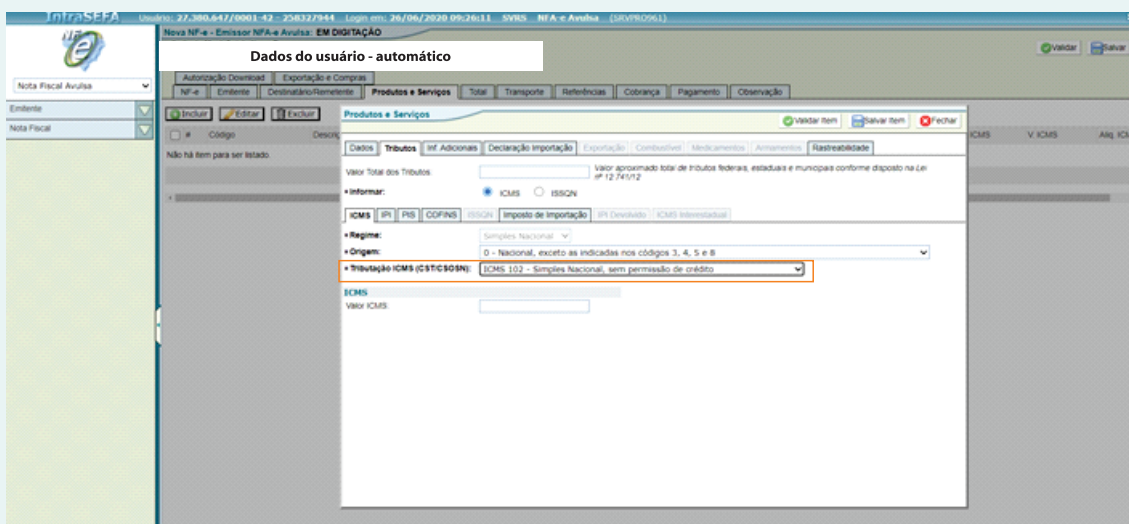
IntraSEFA Usuário: 27.380.647/0001-42 - 258327944 Login em: 26/06/2020 09:26:11 SVRS NFA-e Avulsa (SRVPRO961)

Nova NF-e - Emissor NFA-e Avulsa: EM DIGITAÇÃO

Dados do usuário - automático

Validar Salvar

NF-e

Nota Fiscal Avulsa

Autorização Download Exportação e Compras

NF-e Emitente Destinatário/Remetente Produtos e Serviços Total Transporte Referências Cobrança Pagamento Observação

Emitente

Nota Fiscal

Incluir Editar Excluir

# Código Descri

ICMS V. ICMS Alíq. ICI

Não há item para ser listado

Produtos e Serviços

Validar Item Salvar Item Fechar

Dados Tributos Inf. Adicionais Declaração Importação Exportação Combustível Medicamentos Armamentos Rastreabilidade

Valor Total dos Tributos: Valor aproximado total de tributos federais, estaduais e municipais conforme disposto na Lei nº 12.741/12

• Informar: ICMS ISSQN

ICMS IPI PIS COFINS ISSQN Imposto de Importação IPI Devolvido ICMS Interestadual

• Regime: Simples Nacional

• Origem: 0 - Nacional, exceto as indicadas nos códigos 3, 4, 5 e 8

• Tributação ICMS (CST/CSOSN): ICMS 102 - Simples Nacional, sem permissão de crédito

ICMS

Valor ICMS: